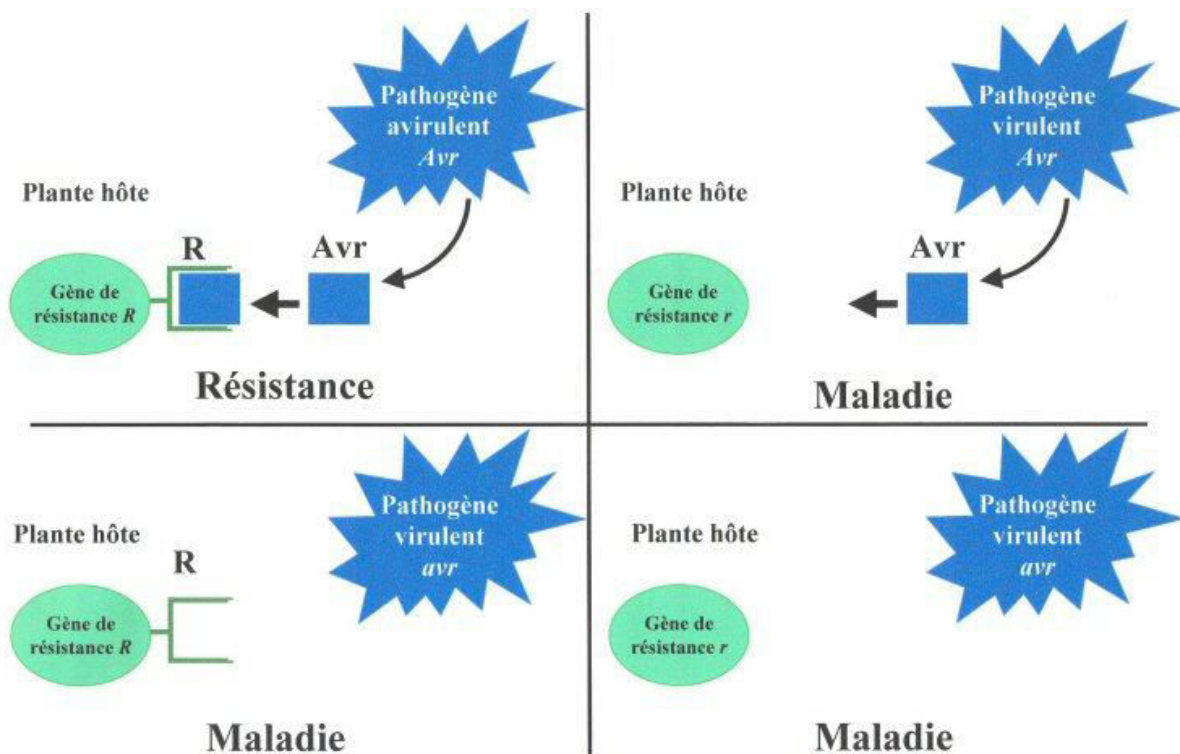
Pathogène avirulent *Avr*

Plante hôte

R

Avr

Gène de résistance *R*

Résistance

Pathogène virulent *Avr*

Plante hôte

Avr

Gène de résistance *r*

Maladie

Pathogène virulent *avr*

Plante hôte

R

Gène de résistance *R*

Maladie

Pathogène virulent *avr*

Plante hôte

Gène de résistance *r*

Maladie